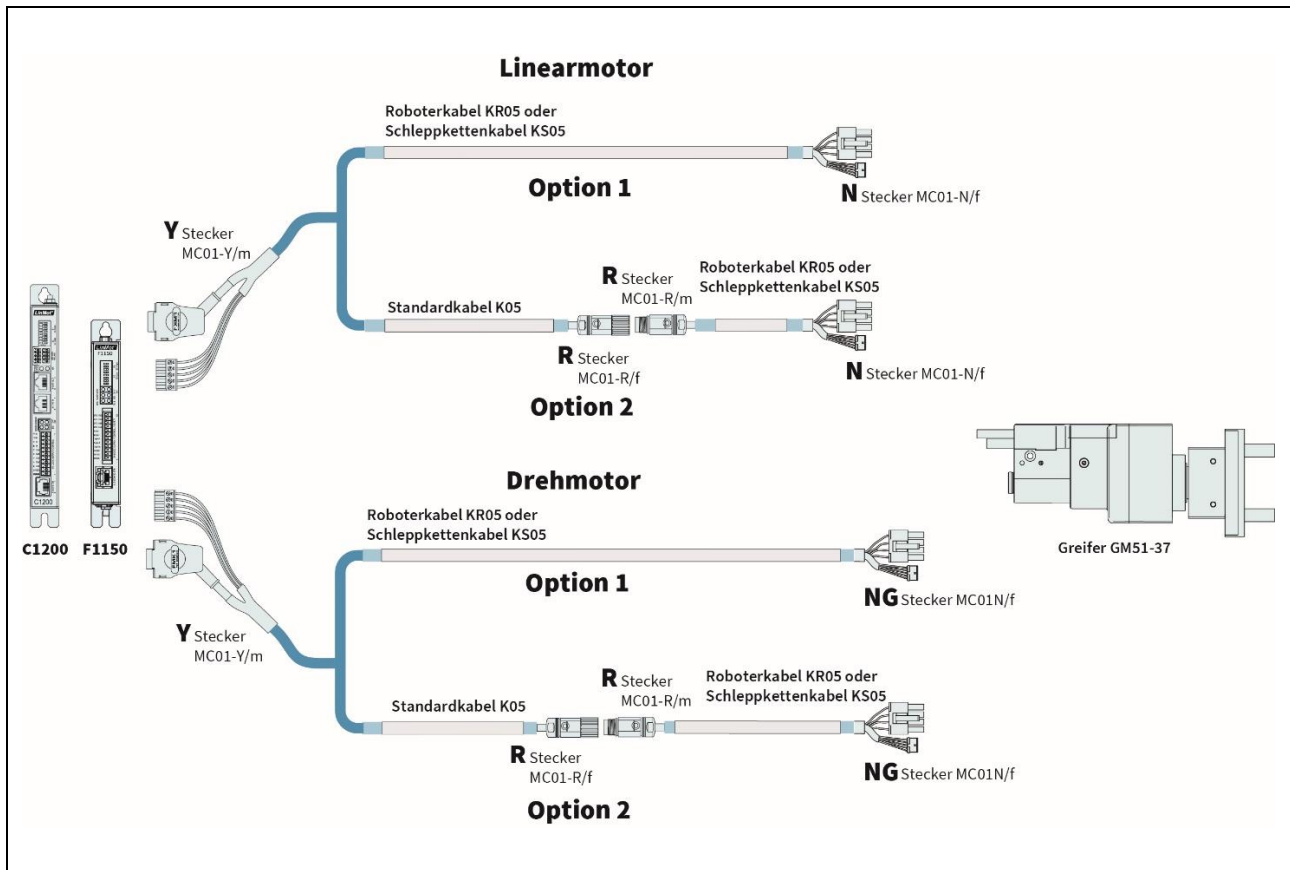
Linearmotor

Roboterkabel KR05 oder Schleppkettenkabel KS05

Option 1

N Stecker MC01-N/f

Y Stecker MC01-Y/m

R Stecker MC01-R/m

Roboterkabel KR05 oder Schleppkettenkabel KS05

Standardkabel K05

R Stecker MC01-R/f

N Stecker MC01-N/f

Option 2

C1200

F1150

Drehmotor

Roboterkabel KR05 oder Schleppkettenkabel KS05

Option 1

NG Stecker MC01N/f

Greifer GM51-37

Y Stecker MC01-Y/m

R Stecker MC01-R/m

Roboterkabel KR05 oder Schleppkettenkabel KS05

Standardkabel K05

R Stecker MC01-R/f

NG Stecker MC01N/f

Option 2